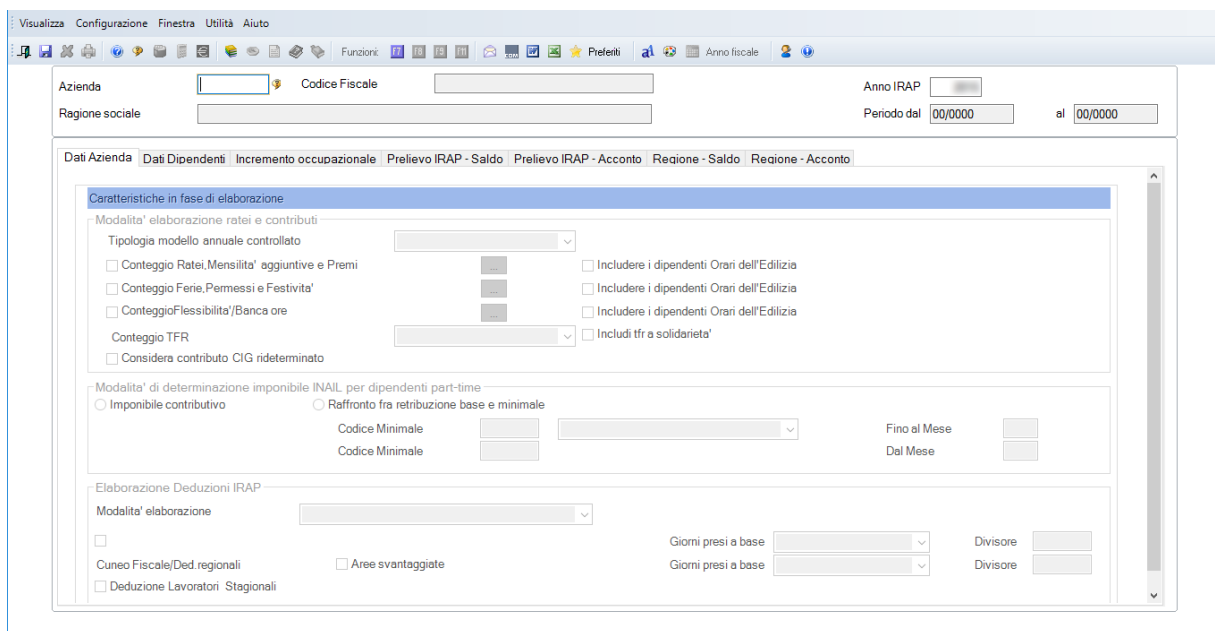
Visualizza Configurazione Finestra Utilità Aiuto

Funzioni: Preferiti Anno fiscale

Azienda | Codice Fiscale | Anno IRAP
Ragione sociale | Periodo dal 00/0000 | al 00/0000

Dati Azienda | Dati Dipendenti | Incremento occupazionale | Prelievo IRAP - Saldo | Prelievo IRAP - Acconto | Regione - Saldo | Regione - Acconto

Caratteristiche in fase di elaborazione

Modalita' elaborazione ratei e contributi
Tipologia modello annuale controllato
Conteggio Ratei,Mensilita' aggiuntive e Premi ... Includere i dipendenti Orari dell'Edilizia
Conteggio Ferie,Permessi e Festivita' ... Includere i dipendenti Orari dell'Edilizia
ConteggioFlessibilita'/Banca ore ... Includere i dipendenti Orari dell'Edilizia
Conteggio TFR Includi tfr a solidarieta'
Considera contributo CIG rideterminato

Modalita' di determinazione imponibile INAIL per dipendenti part-time
Imponibile contributivo Raffronto fra retribuzione base e minimale
Codice Minimale Fino al Mese
Codice Minimale Dal Mese

Elaborazione Deduzioni IRAP
Modalita' elaborazione
Giorni presi a base Divisore
Cuneo Fiscale/Ded.regionali Aree svantaggiate Giorni presi a base Divisore
Deduzione Lavoratori Stagionali